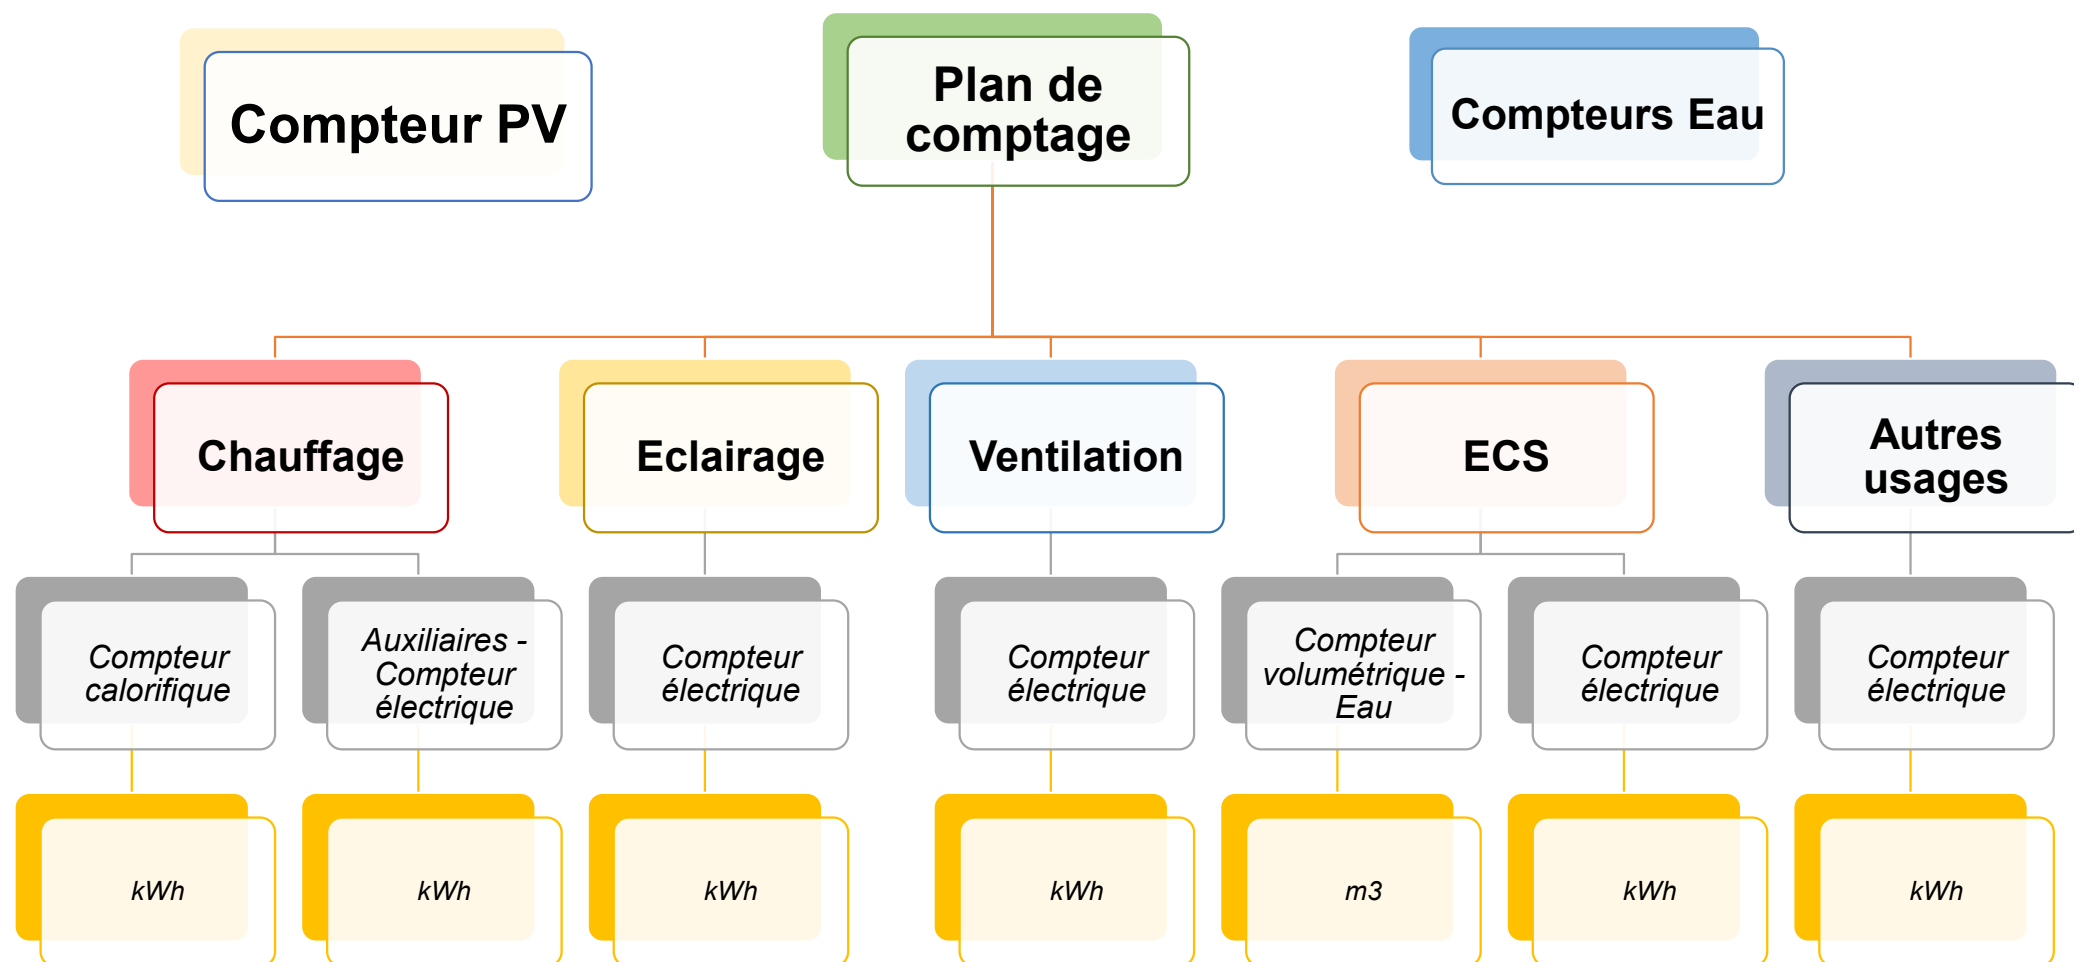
Compteur PV

Plan de comptage

Compteurs Eau

Chauffage

Eclairage

Ventilation

ECS

Autres usages

Compteur calorifique

Auxiliaires - Compteur électrique

Compteur électrique

Compteur électrique

Compteur volumétrique - Eau

Compteur électrique

Compteur électrique

kWh

kWh

kWh

kWh

m3

kWh

kWh